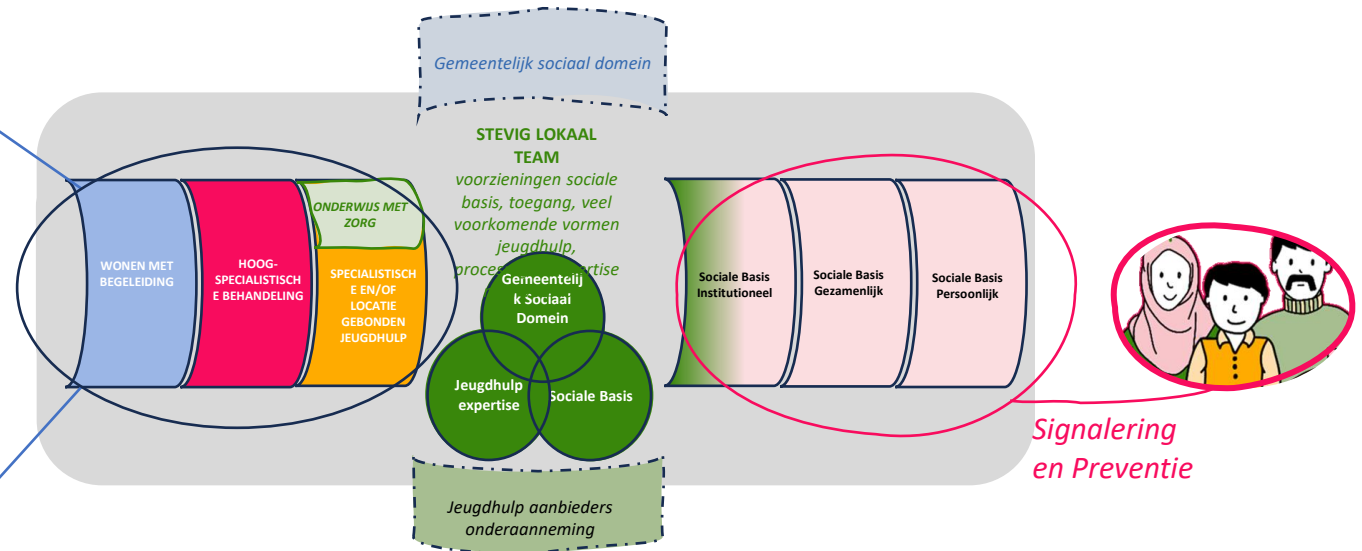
Gemeentelijk sociaal domein

WONEN MET BEGELEIDING

HOOG-SPECIALISTISCHE BEHANDELING

ONDERWIJS MET ZORG

SPECIALISTISCHE EN/OF LOCATIE GEBONDEN JEUGDHULP

STEVIG LOKAAL TEAM
voorzieningen sociale basis, toegang, veel voorkomende vormen jeugdhulp, proces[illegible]expertise

Gemeentelijk Sociaal Domein

Jeugdhulp expertise

Sociale Basis

Sociale Basis Institutioneel

Sociale Basis Gezamenlijk

Sociale Basis Persoonlijk

Signalering en Preventie

Jeugdhulp aanbieders onderaanneming